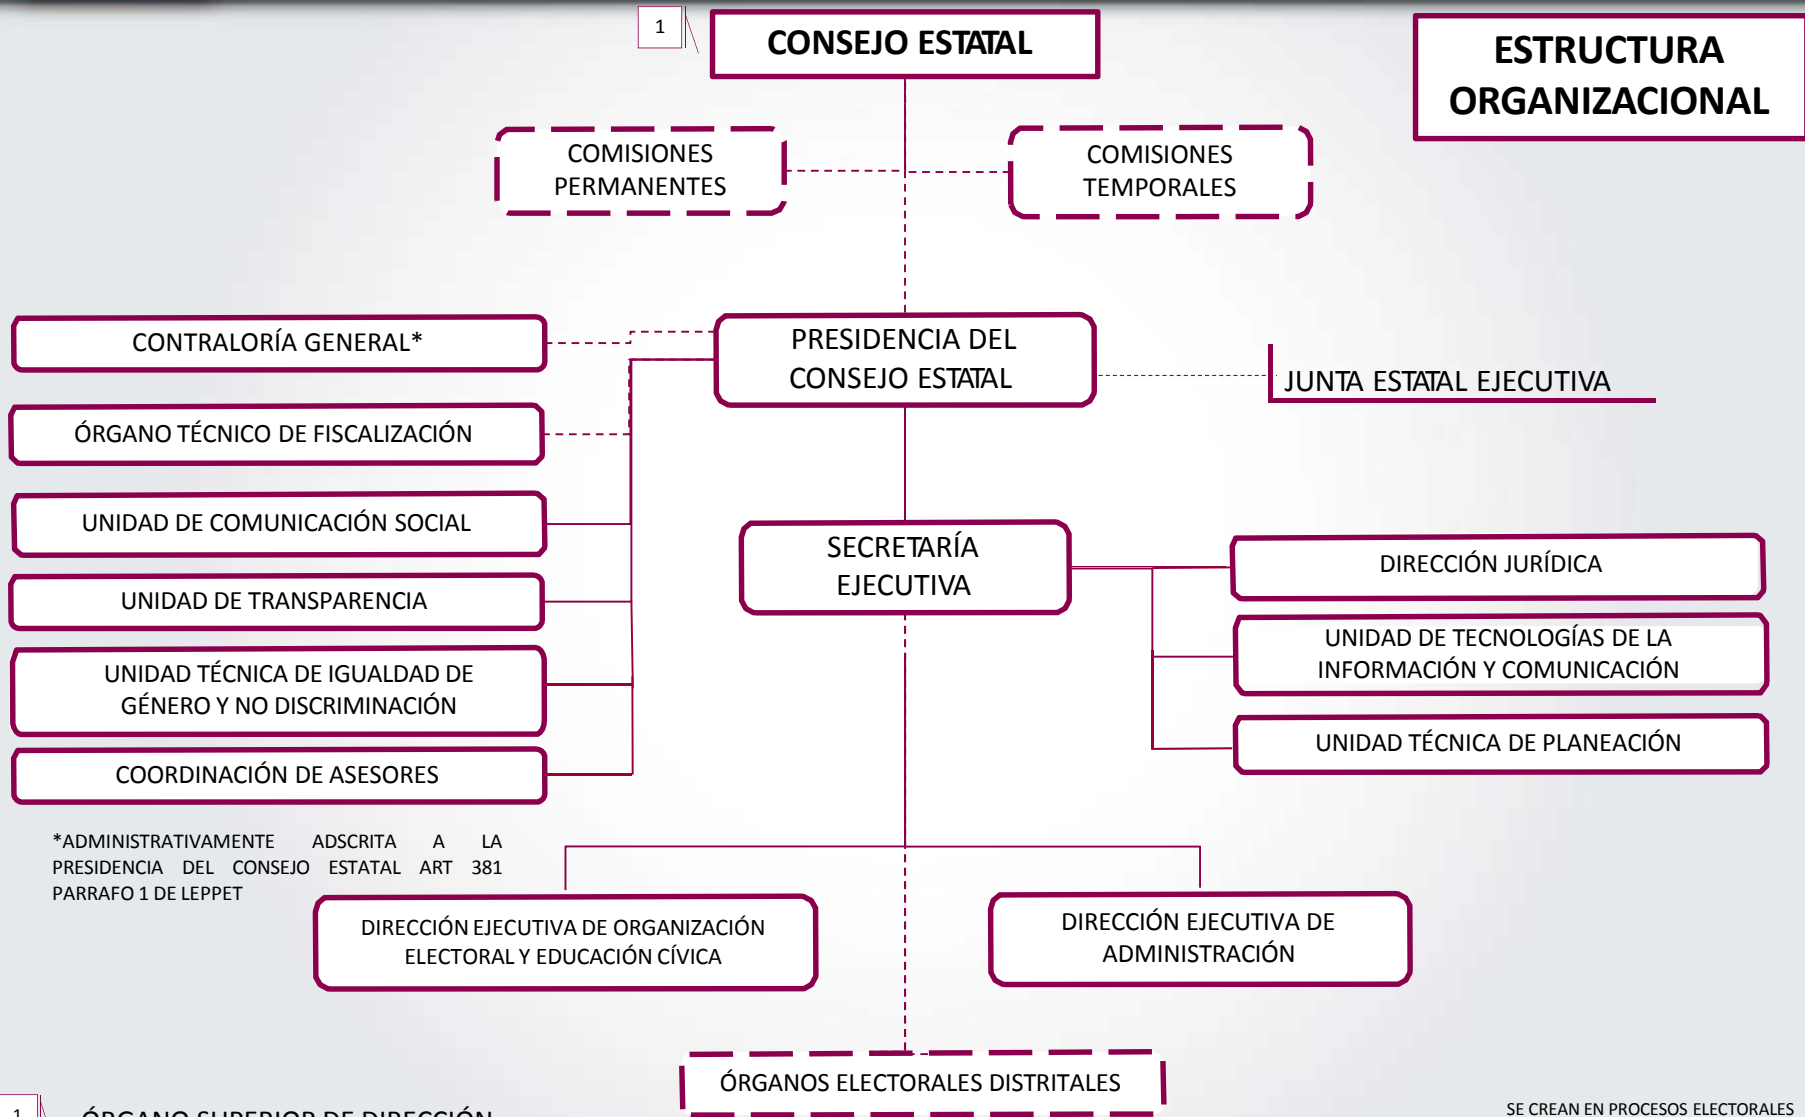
1

CONSEJO ESTATAL

ESTRUCTURA ORGANIZACIONAL

COMISIONES PERMANENTES

COMISIONES TEMPORALES

CONTRALORÍA GENERAL*

PRESIDENCIA DEL CONSEJO ESTATAL

JUNTA ESTATAL EJECUTIVA

ÓRGANO TÉCNICO DE FISCALIZACIÓN

UNIDAD DE COMUNICACIÓN SOCIAL

SECRETARÍA EJECUTIVA

DIRECCIÓN JURÍDICA

UNIDAD DE TRANSPARENCIA

UNIDAD DE TECNOLOGÍAS DE LA INFORMACIÓN Y COMUNICACIÓN

UNIDAD TÉCNICA DE IGUALDAD DE GÉNERO Y NO DISCRIMINACIÓN

UNIDAD TÉCNICA DE PLANEACIÓN

COORDINACIÓN DE ASESORES

*ADMINISTRATIVAMENTE ADSCRITA A LA PRESIDENCIA DEL CONSEJO ESTATAL ART 381 PARRAFO 1 DE LEPPET

DIRECCIÓN EJECUTIVA DE ORGANIZACIÓN ELECTORAL Y EDUCACIÓN CÍVICA

DIRECCIÓN EJECUTIVA DE ADMINISTRACIÓN

ÓRGANOS ELECTORALES DISTRITALES

1 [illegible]

SE CREAN EN PROCESOS ELECTORALES